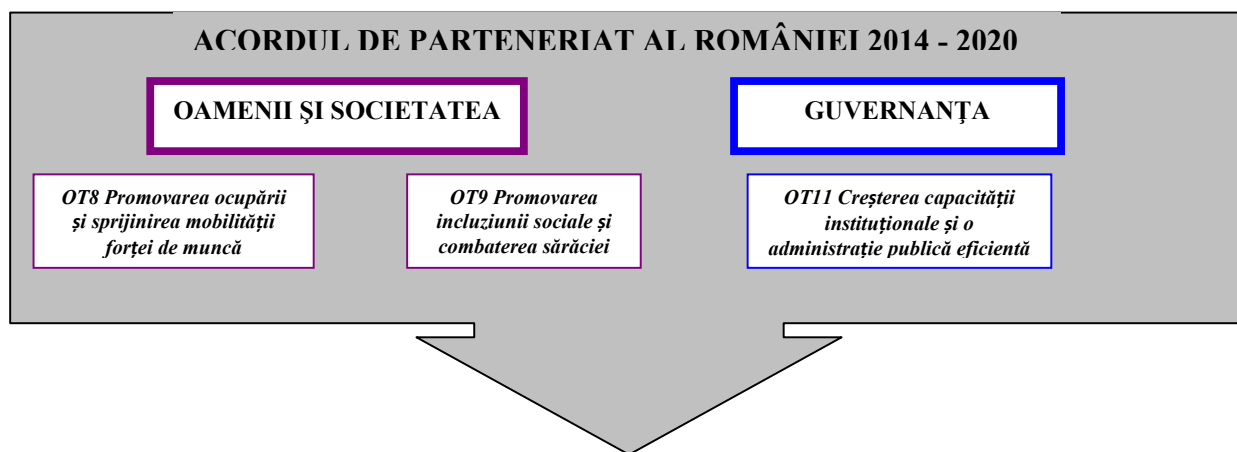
ACORDUL DE PARTENERIAT AL ROMÂNIEI 2014 - 2020

OAMENII ŞI SOCIETATEA

GUVERNANȚA

OT8 Promovarea ocupării și sprijinirea mobilității forței de muncă

OT9 Promovarea incluziunii sociale și combaterea sărăciei

OT11 Creșterea capacității instituționale și o administrație publică eficientă